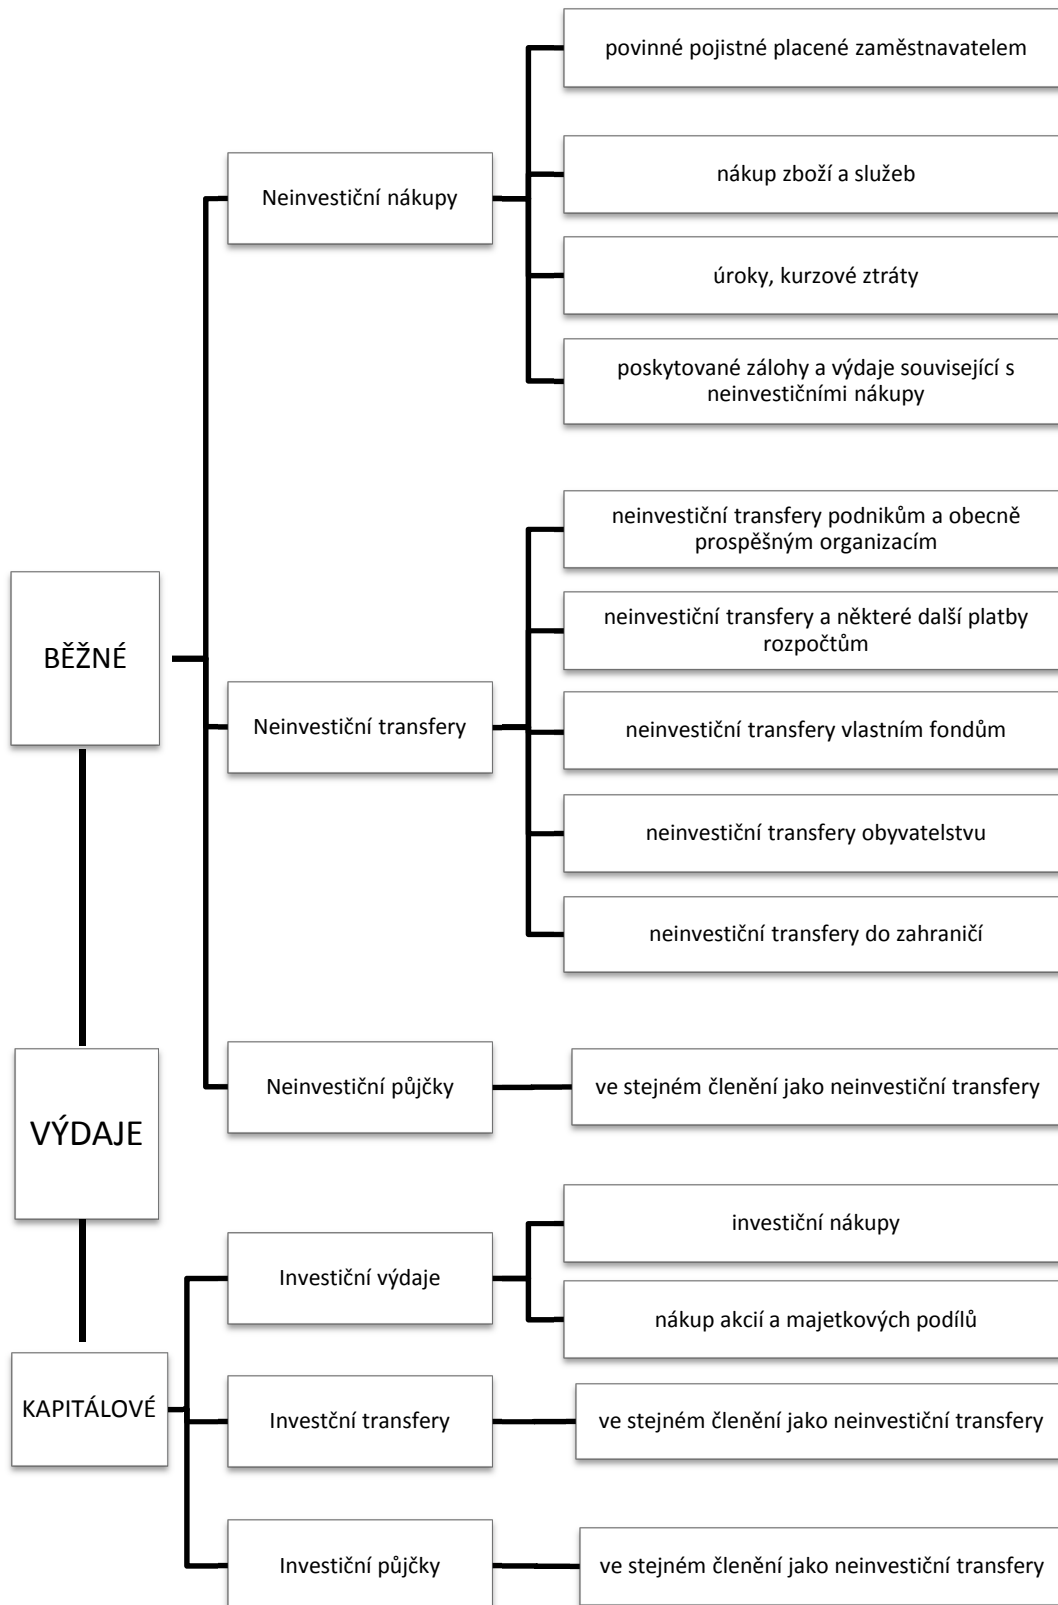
VÝDAJE

BĚŽNÉ

Neinvestiční nákupy

povinné pojistné placené zaměstnavatelem

nákup zboží a služeb

úroky, kurzové ztráty

poskytované zálohy a výdaje související s neinvestičními nákupy

Neinvestiční transfery

neinvestiční transfery podnikům a obecně prospěšným organizacím

neinvestiční transfery a některé další platby rozpočtům

neinvestiční transfery vlastním fondům

neinvestiční transfery obyvatelstvu

neinvestiční transfery do zahraničí

Neinvestiční půjčky

ve stejném členění jako neinvestiční transfery

KAPITÁLOVÉ

Investiční výdaje

investiční nákupy

nákup akcií a majetkových podílů

Investční transfery

ve stejném členění jako neinvestiční transfery

Investiční půjčky

ve stejném členění jako neinvestiční transfery